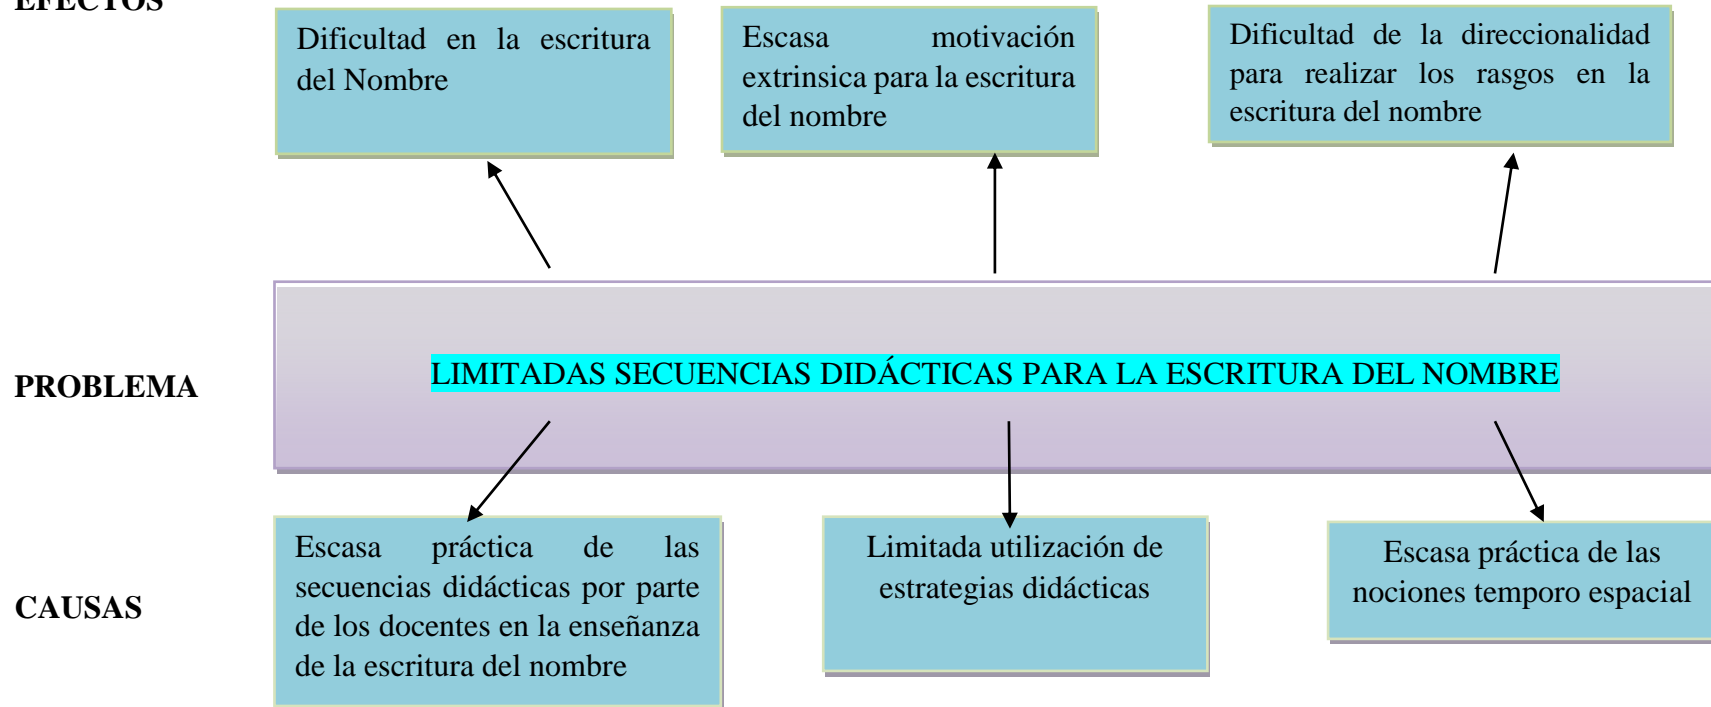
EFECTOS

Dificultad en la escritura del Nombre

Escasa motivación extrinsica para la escritura del nombre

Dificultad de la direccionalidad para realizar los rasgos en la escritura del nombre

PROBLEMA

LIMITADAS SECUENCIAS DIDÁCTICAS PARA LA ESCRITURA DEL NOMBRE

CAUSAS

Escasa práctica de las secuencias didácticas por parte de los docentes en la enseñanza de la escritura del nombre

Limitada utilización de estrategias didácticas

Escasa práctica de las nociones temporo espacial